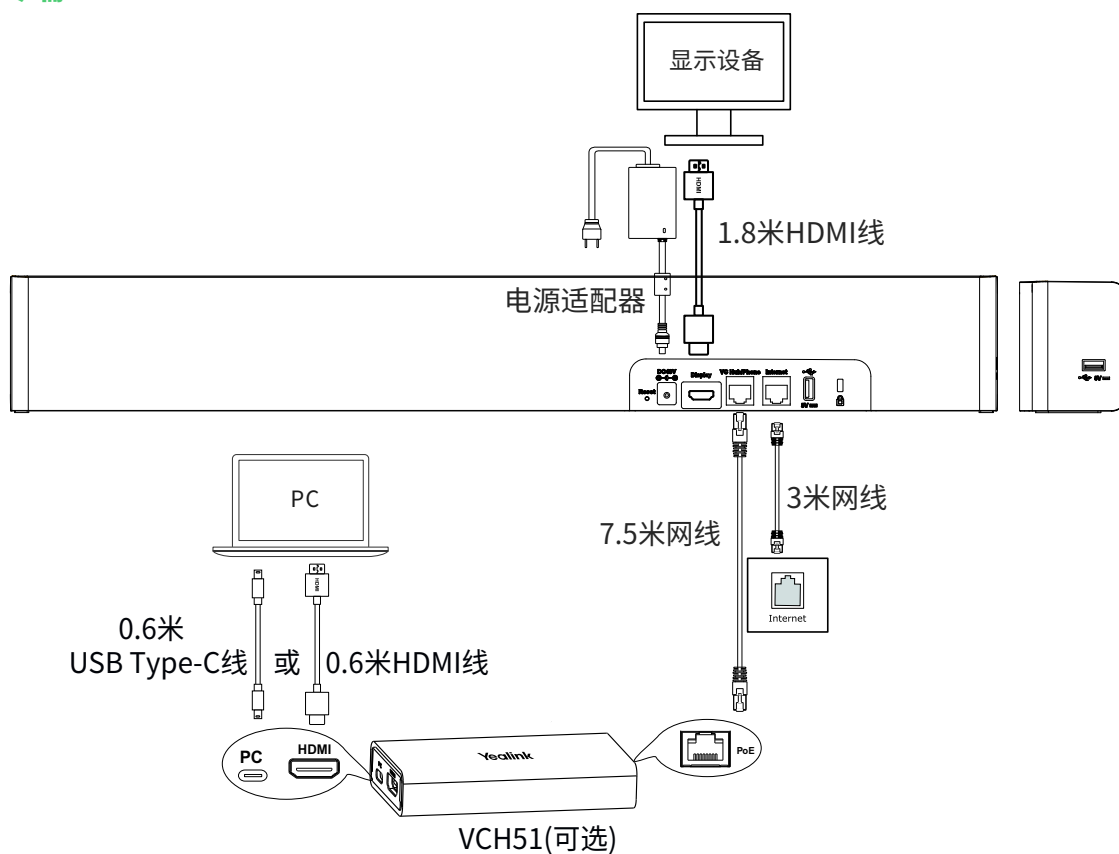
显示设备

HDMI

1.8米HDMI线

电源适配器

DC48V

Reset

Display

VC Hub/Phone

Internet

5V

PC

7.5米网线

3米网线

Internet

HDMI

0.6米
USB Type-C线

或

0.6米HDMI线

PC

HDMI

Yealink

PoE

VCH51(可选)